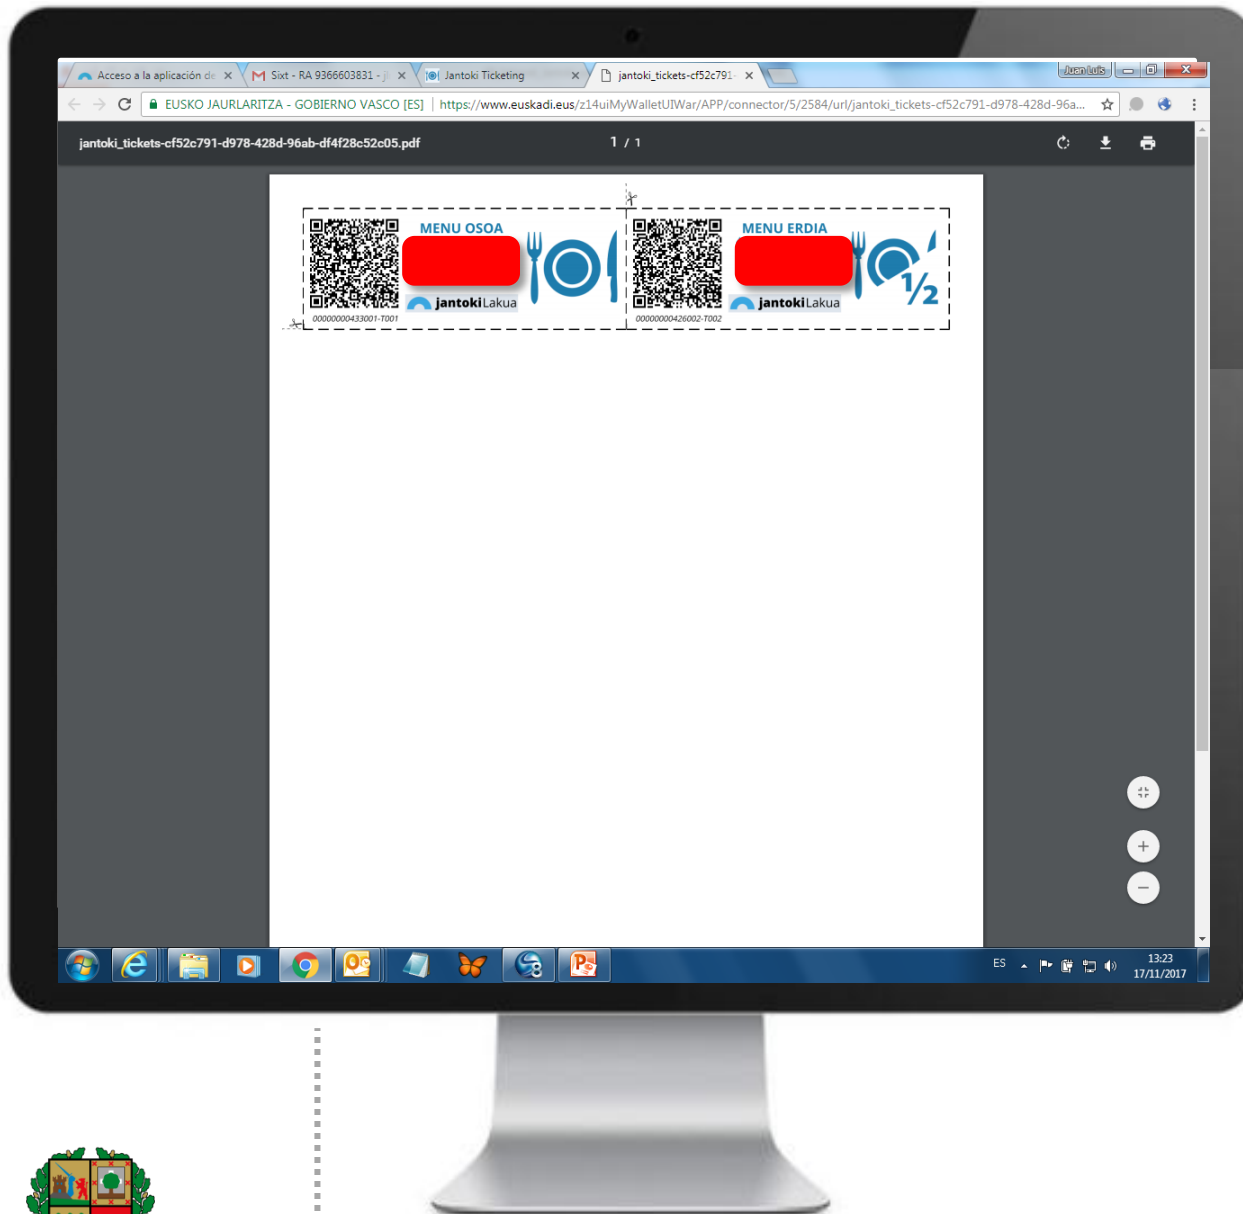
Acceso a la aplicación de ×
Sixt - RA 9366603831 - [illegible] ×
Jantoki Ticketing ×
jantoki_tickets-cf52c791- ×
Juan Luis

EUSKO JAURLARITZA - GOBIERNO VASCO [ES] | https://www.euskadi.eus/z14uiMyWalletUIWar/APP/connector/5/2584/url/jantoki_tickets-cf52c791-d978-428d-96a...

jantoki_tickets-cf52c791-d978-428d-96ab-df4f28c52c05.pdf

1 / 1

MENU OSOA

jantokiLakua

00000000433001-T001

MENU ERDIA

$\frac{1}{2}$

jantokiLakua

00000000426002-T002

ES

13:23
17/11/2017